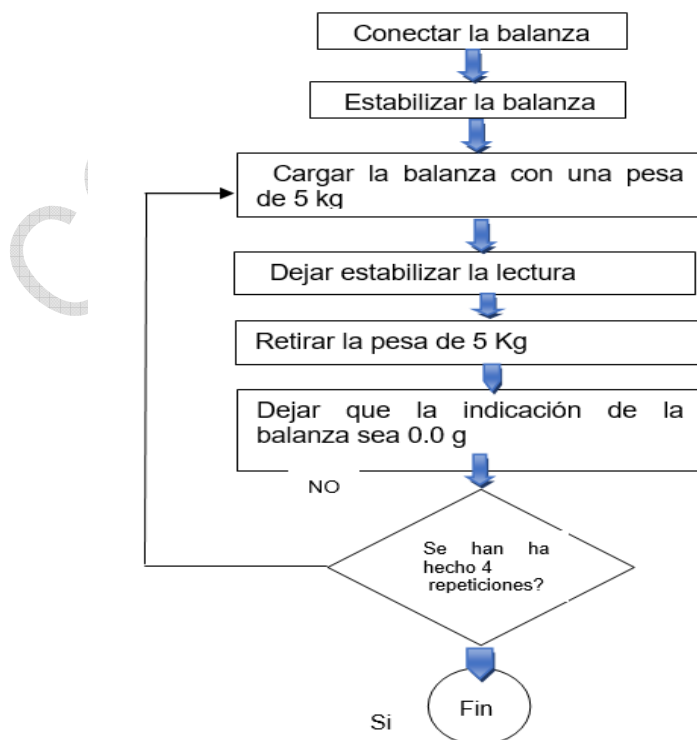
Conectar la balanza

Estabilizar la balanza

Cargar la balanza con una pesa de 5 kg

Dejar estabilizar la lectura

Retirar la pesa de 5 Kg

Dejar que la indicación de la balanza sea 0.0 g

NO

Se han ha hecho 4 repeticiones?

Fin

Si